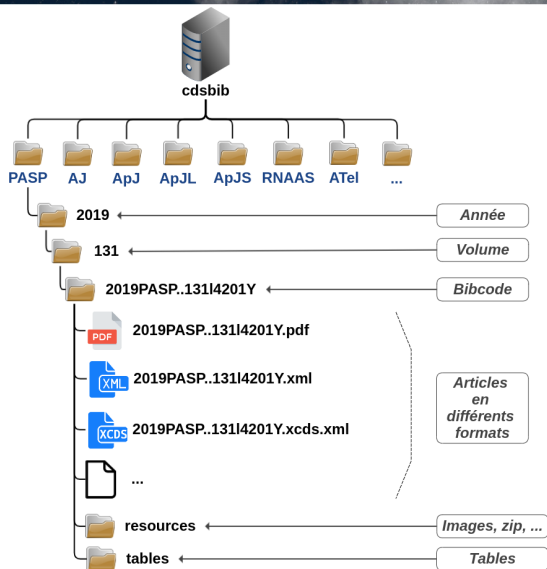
cdsbib

PASP AJ ApJ ApJL ApJS RNAAS ATel ...

2019

Année

131

Volume

2019PASP..131l4201Y

Bibcode

PDF

2019PASP..131l4201Y.pdf

XML

2019PASP..131l4201Y.xml

XCDS

2019PASP..131l4201Y.xcds.xml

Articles en différents formats

...

resources

Images, zip, ...

tables

Tables